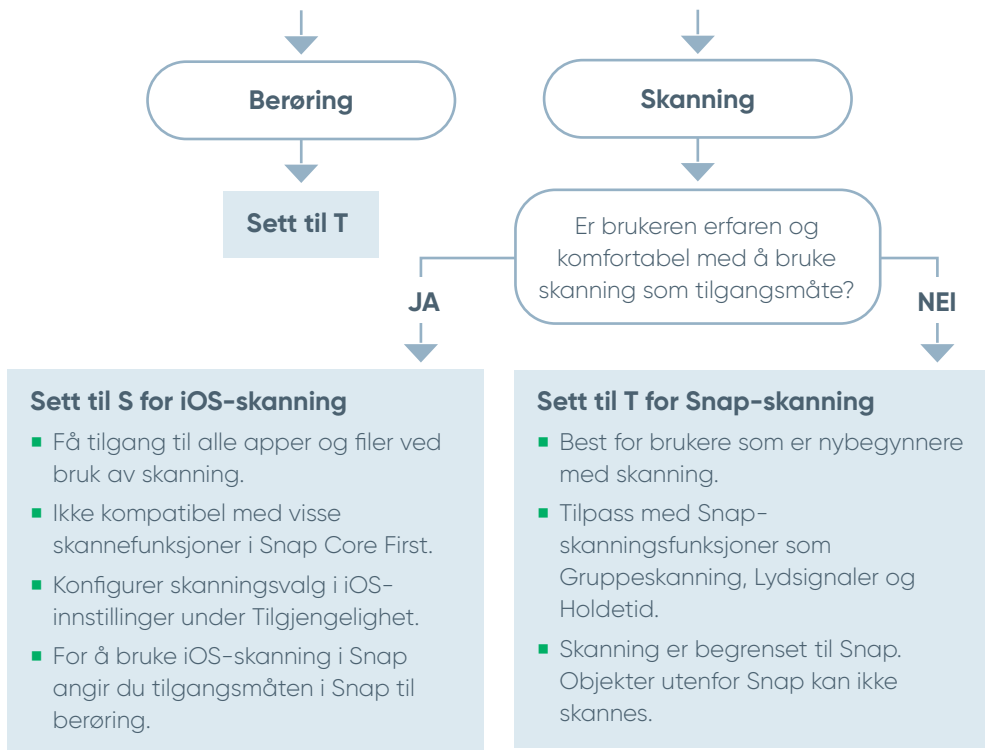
Berøring

Sett til T

Skanning

Er brukeren erfaren og komfortabel med å bruke skanning som tilgangsmåte?

JA

NEI

Sett til S for iOS-skanning

- Få tilgang til alle apper og filer ved bruk av skanning.
- Ikke kompatibel med visse skannefunksjoner i Snap Core First.
- Konfigurer skanningsvalg i iOS-innstillinger under Tilgjengelighet.
- For å bruke iOS-skanning i Snap angir du tilgangsmåten i Snap til berøring.

Sett til T for Snap-skanning

- Best for brukere som er nybegynnere med skanning.
- Tilpass med Snap-skanningsfunksjoner som Gruppeskanning, Lydsignaler og Holdetid.
- Skanning er begrenset til Snap. Objekter utenfor Snap kan ikke skannes.